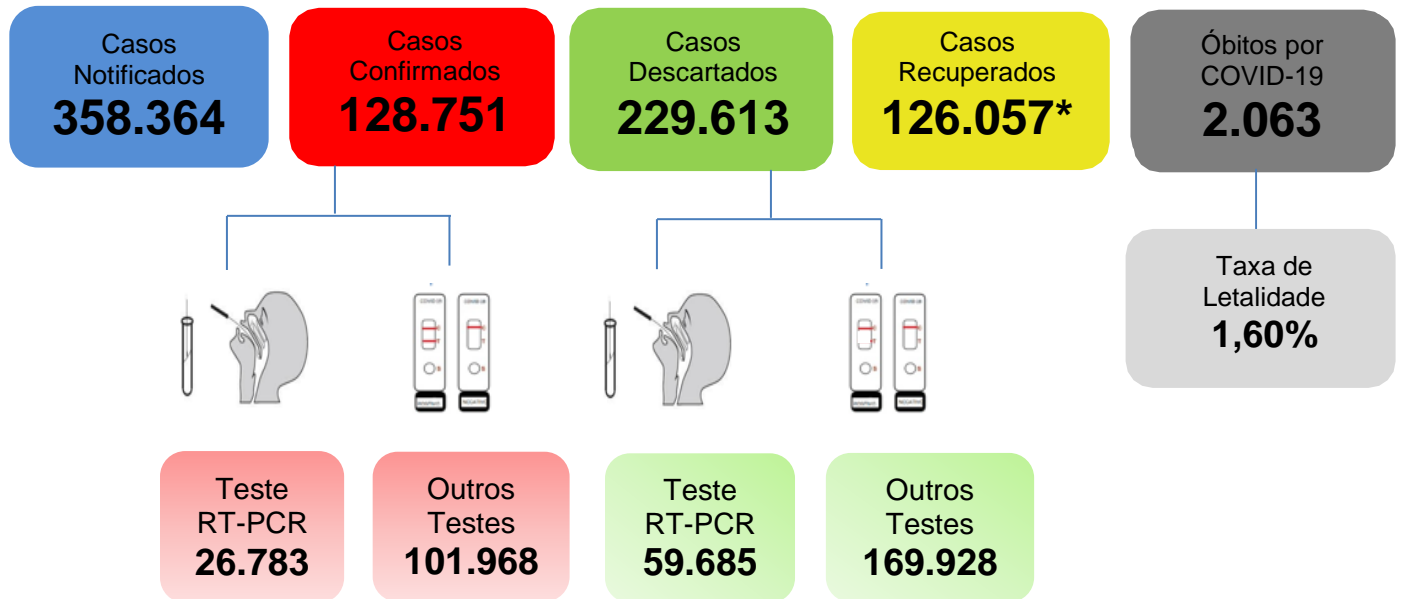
Casos Notificados
358.364

Casos Confirmados
128.751

Casos Descartados
229.613

Casos Recuperados
126.057*

Óbitos por COVID-19
2.063

Taxa de Letalidade
1,60%

Teste RT-PCR
26.783

Outros Testes
101.968

Teste RT-PCR
59.685

Outros Testes
169.928